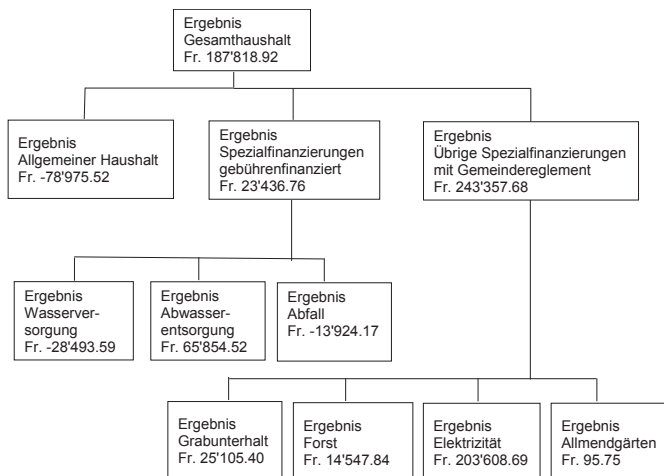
Ergebnis Gesamthaushalt Fr. 187'818.92

Ergebnis Allgemeiner Haushalt Fr. -78'975.52

Ergebnis Spezialfinanzierungen gebührenfinanziert Fr. 23'436.76

Ergebnis Übrige Spezialfinanzierungen mit Gemeindereglement Fr. 243'357.68

Ergebnis Wasserversorgung Fr. -28'493.59

Ergebnis Abwasserentsorgung Fr. 65'854.52

Ergebnis Abfall Fr. -13'924.17

Ergebnis Grabunterhalt Fr. 25'105.40

Ergebnis Forst Fr. 14'547.84

Ergebnis Elektrizität Fr. 203'608.69

Ergebnis Allmendgärten Fr. 95.75